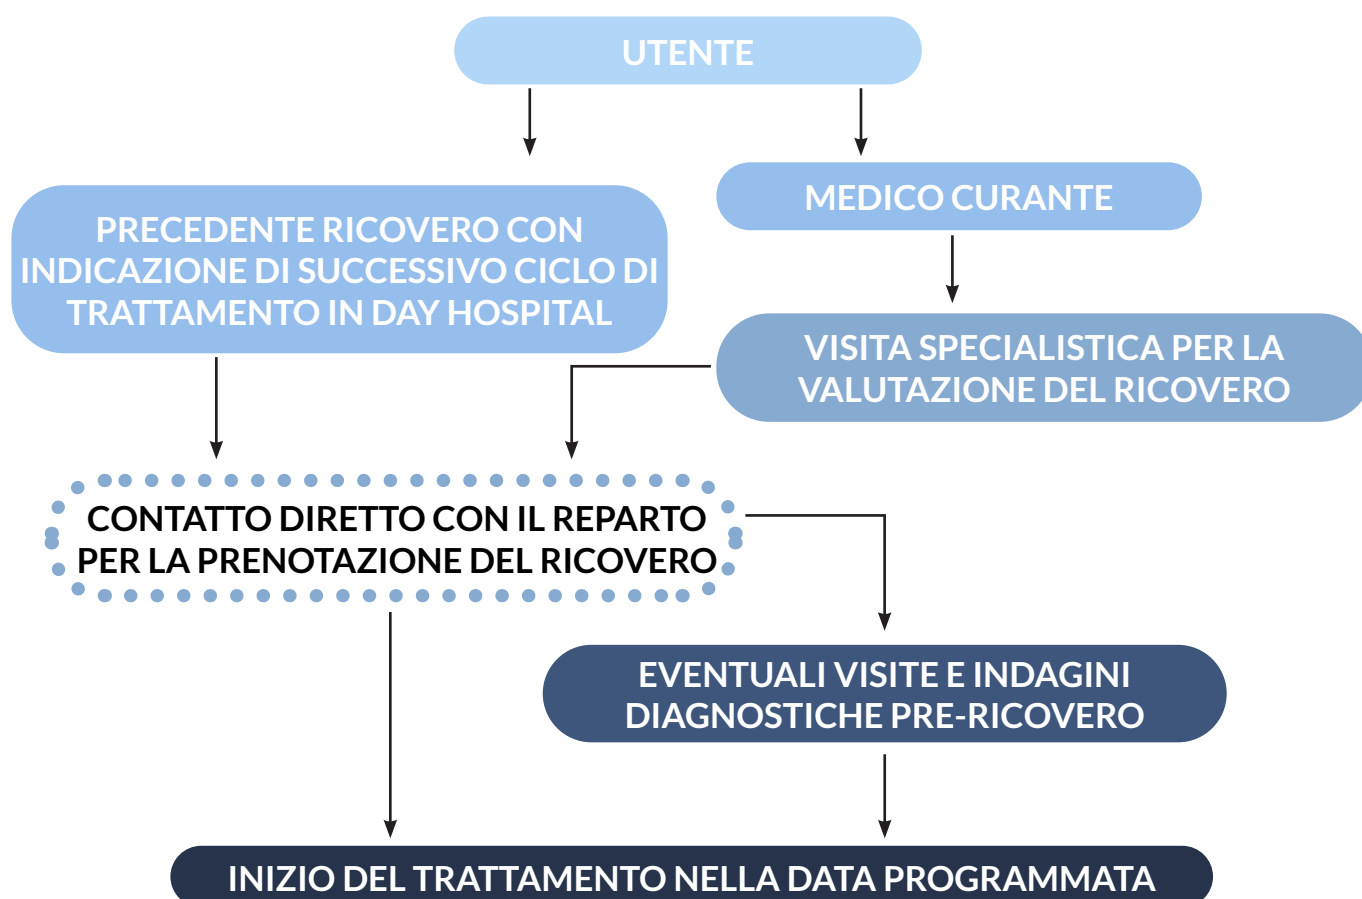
UTENTE

PRECEDENTE RICOVERO CON INDICAZIONE DI SUCCESSIVO CICLO DI TRATTAMENTO IN DAY HOSPITAL

MEDICO CURANTE

VISITA SPECIALISTICA PER LA VALUTAZIONE DEL RICOVERO

CONTATTO DIRETTO CON IL REPARTO PER LA PRENOTAZIONE DEL RICOVERO

EVENTUALI VISITE E INDAGINI DIAGNOSTICHE PRE-RICOVERO

INIZIO DEL TRATTAMENTO NELLA DATA PROGRAMMATA